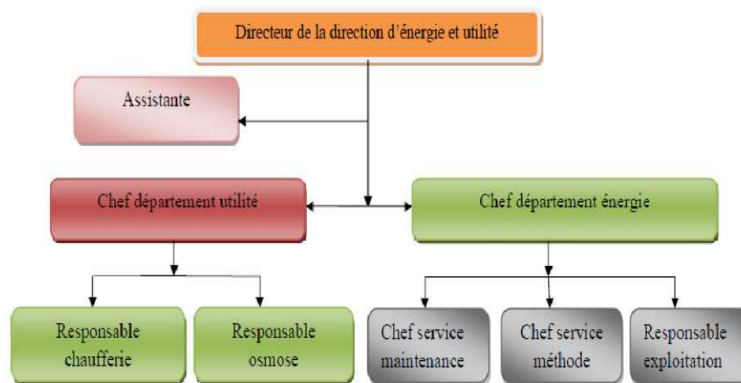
Directeur de la direction d'énergie et utilité

Assistante

Chef département utilité

Chef département énergie

Responsable chaufferie

Responsable osmose

Chef service maintenance

Chef service méthode

Responsable exploitation